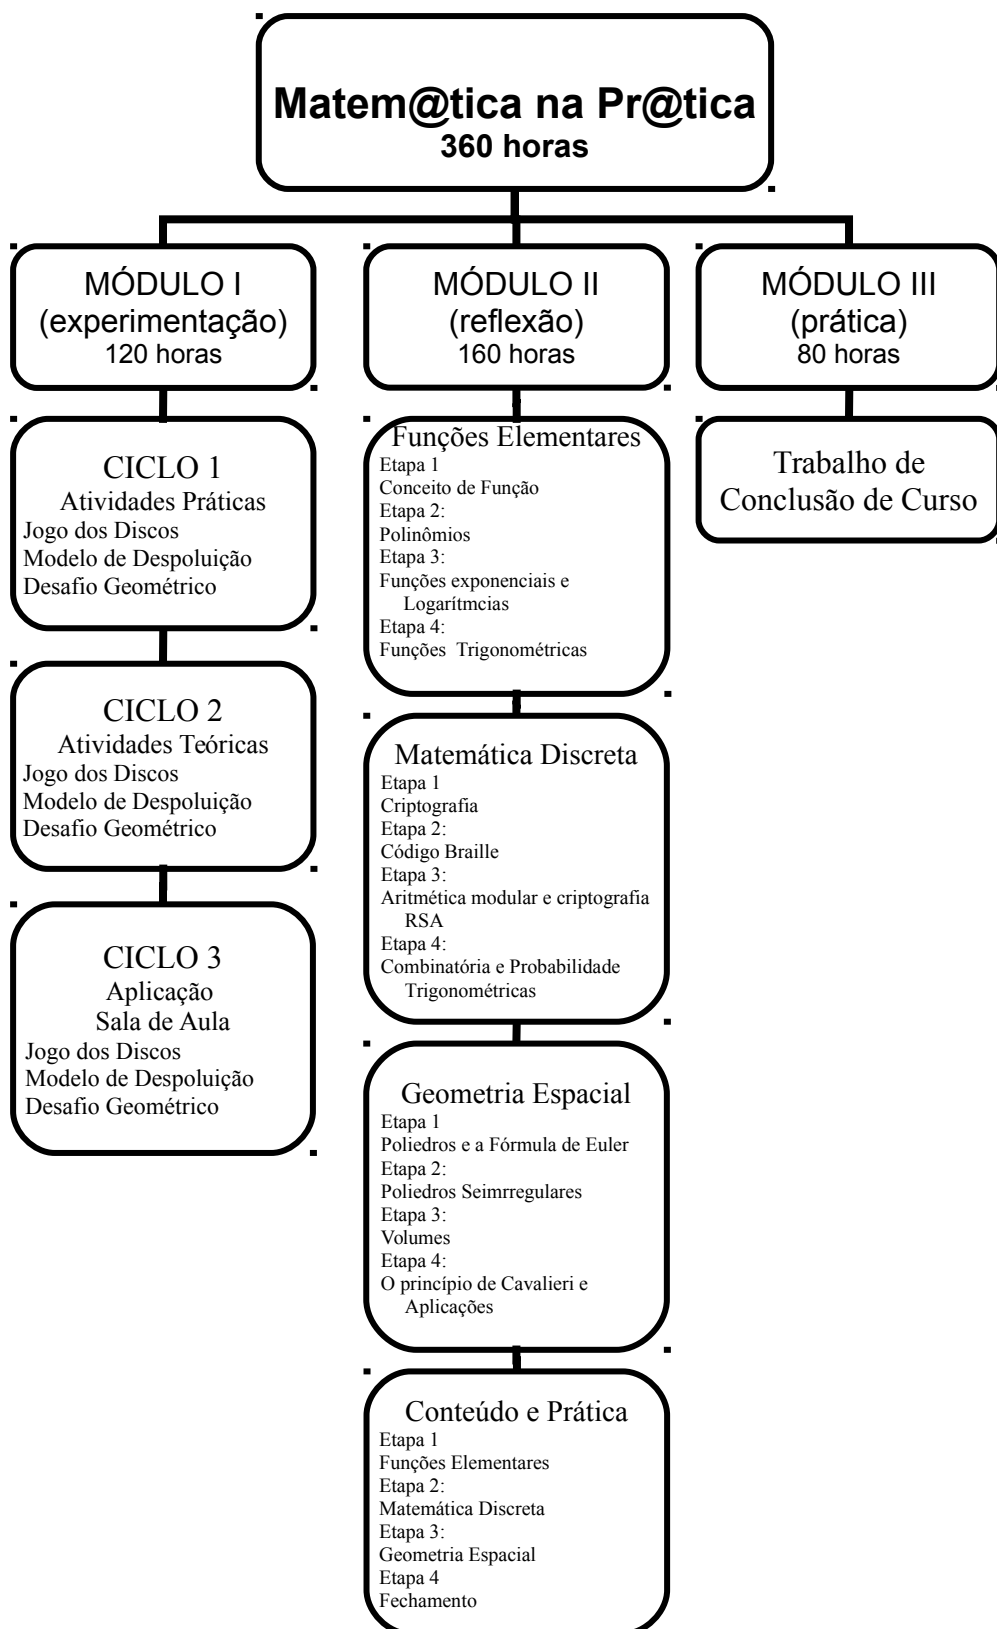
Matem@tica na Pr@tica
360 horas

MÓDULO I
(experimentação)
120 horas

CICLO 1
Atividades Práticas
Jogo dos Discos
Modelo de Despoluição
Desafio Geométrico

CICLO 2
Atividades Teóricas
Jogo dos Discos
Modelo de Despoluição
Desafio Geométrico

CICLO 3
Aplicação
Sala de Aula
Jogo dos Discos
Modelo de Despoluição
Desafio Geométrico

MÓDULO II
(reflexão)
160 horas

Funções Elementares
Etapa 1
Conceito de Função
Etapa 2:
Polinômios
Etapa 3:
Funções exponenciais e Logarítmcias
Etapa 4:
Funções Trigonométricas

Matemática Discreta
Etapa 1
Criptografia
Etapa 2:
Código Braille
Etapa 3:
Aritmética modular e criptografia RSA
Etapa 4:
Combinatória e Probabilidade Trigonométricas

Geometria Espacial
Etapa 1
Poliedros e a Fórmula de Euler
Etapa 2:
Poliedros Seimrregulares
Etapa 3:
Volumes
Etapa 4:
O princípio de Cavalieri e Aplicações

Conteúdo e Prática
Etapa 1
Funções Elementares
Etapa 2:
Matemática Discreta
Etapa 3:
Geometria Espacial
Etapa 4
Fechamento

MÓDULO III
(prática)
80 horas

Trabalho de Conclusão de Curso